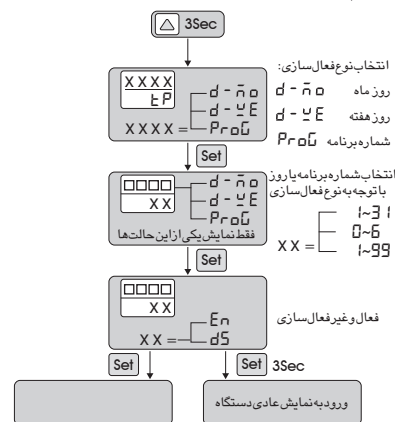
3Sec

XXXX
EP
XXXX =
d - no
d - YE
ProG

انتخاب‌نوع‌فعال‌سازی:
روزماه d - no
روزهفته d - YE
شماره‌برنامه ProG

Set

□□□□
XX
d - no
d - YE
ProG
فقط‌نمایش‌یکی‌ازاین‌حالت‌ها

انتخاب‌شماره‌برنامه‌یاروز باتوجه‌به‌نوع‌فعال‌سازی
XX =
1~31
0~6
1~99

Set

□□□□
XX
XX =
En
dS

فعال‌وغیرفعال‌سازی

Set
Set 3Sec

ورودبه‌نمایش‌عادی‌دستگاه